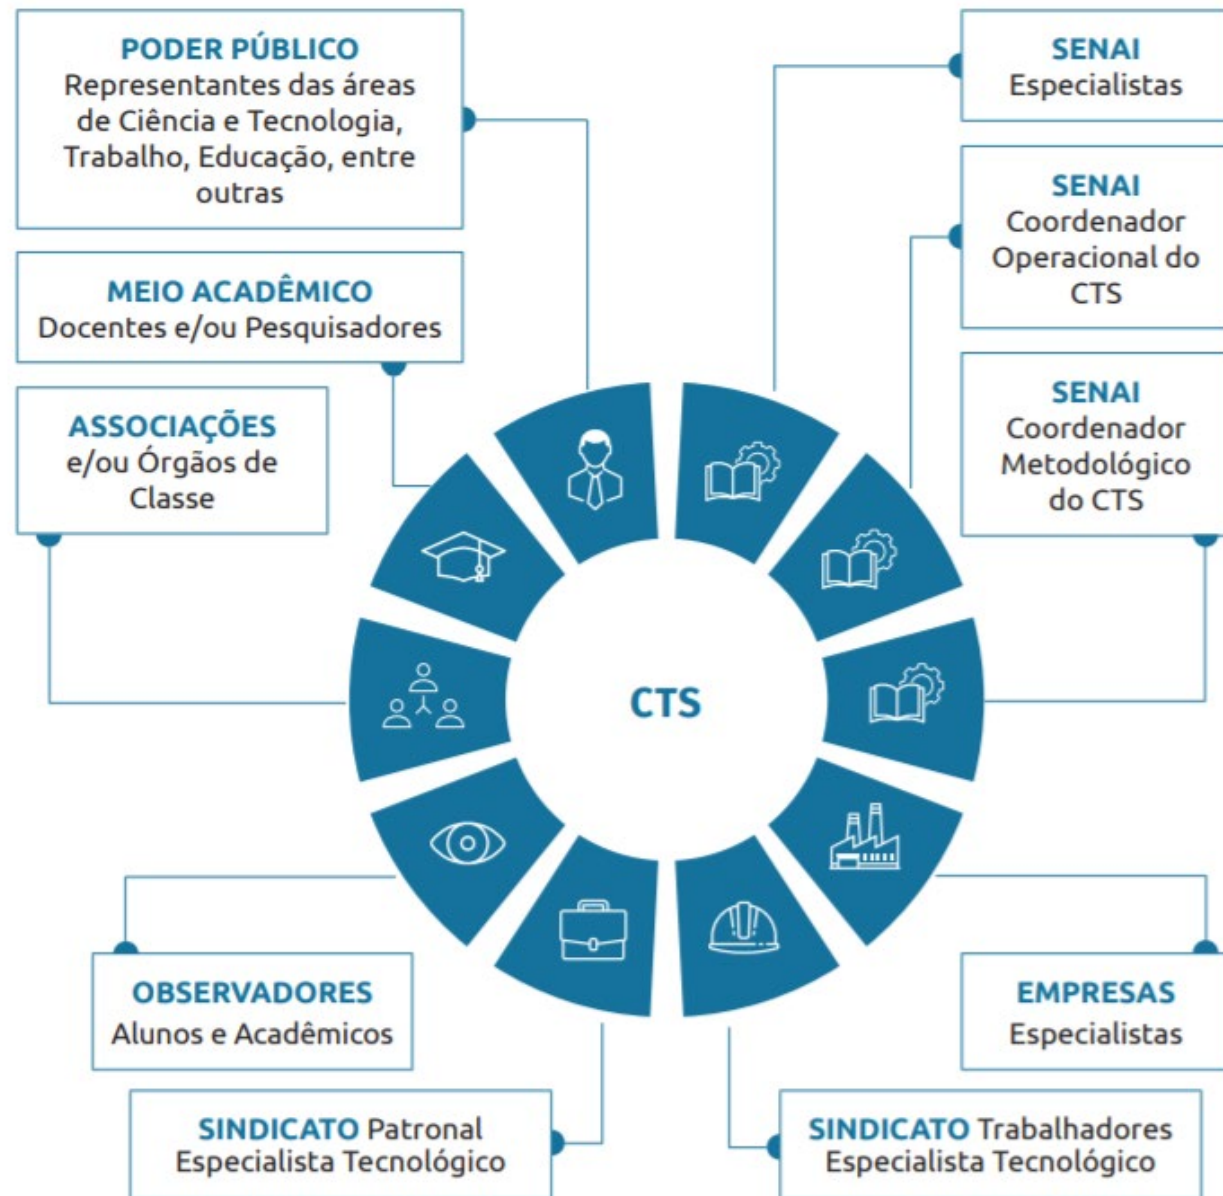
PODER PÚBLICO
Representantes das áreas de Ciência e Tecnologia, Trabalho, Educação, entre outras

MEIO ACADÊMICO
Docentes e/ou Pesquisadores

ASSOCIAÇÕES
e/ou Órgãos de Classe

SENAI
Especialistas

SENAI
Coordenador Operacional do CTS

SENAI
Coordenador Metodológico do CTS

CTS

OBSERVADORES
Alunos e Acadêmicos

EMPRESAS
Especialistas

SINDICATO Patronal
Especialista Tecnológico

SINDICATO Trabalhadores
Especialista Tecnológico